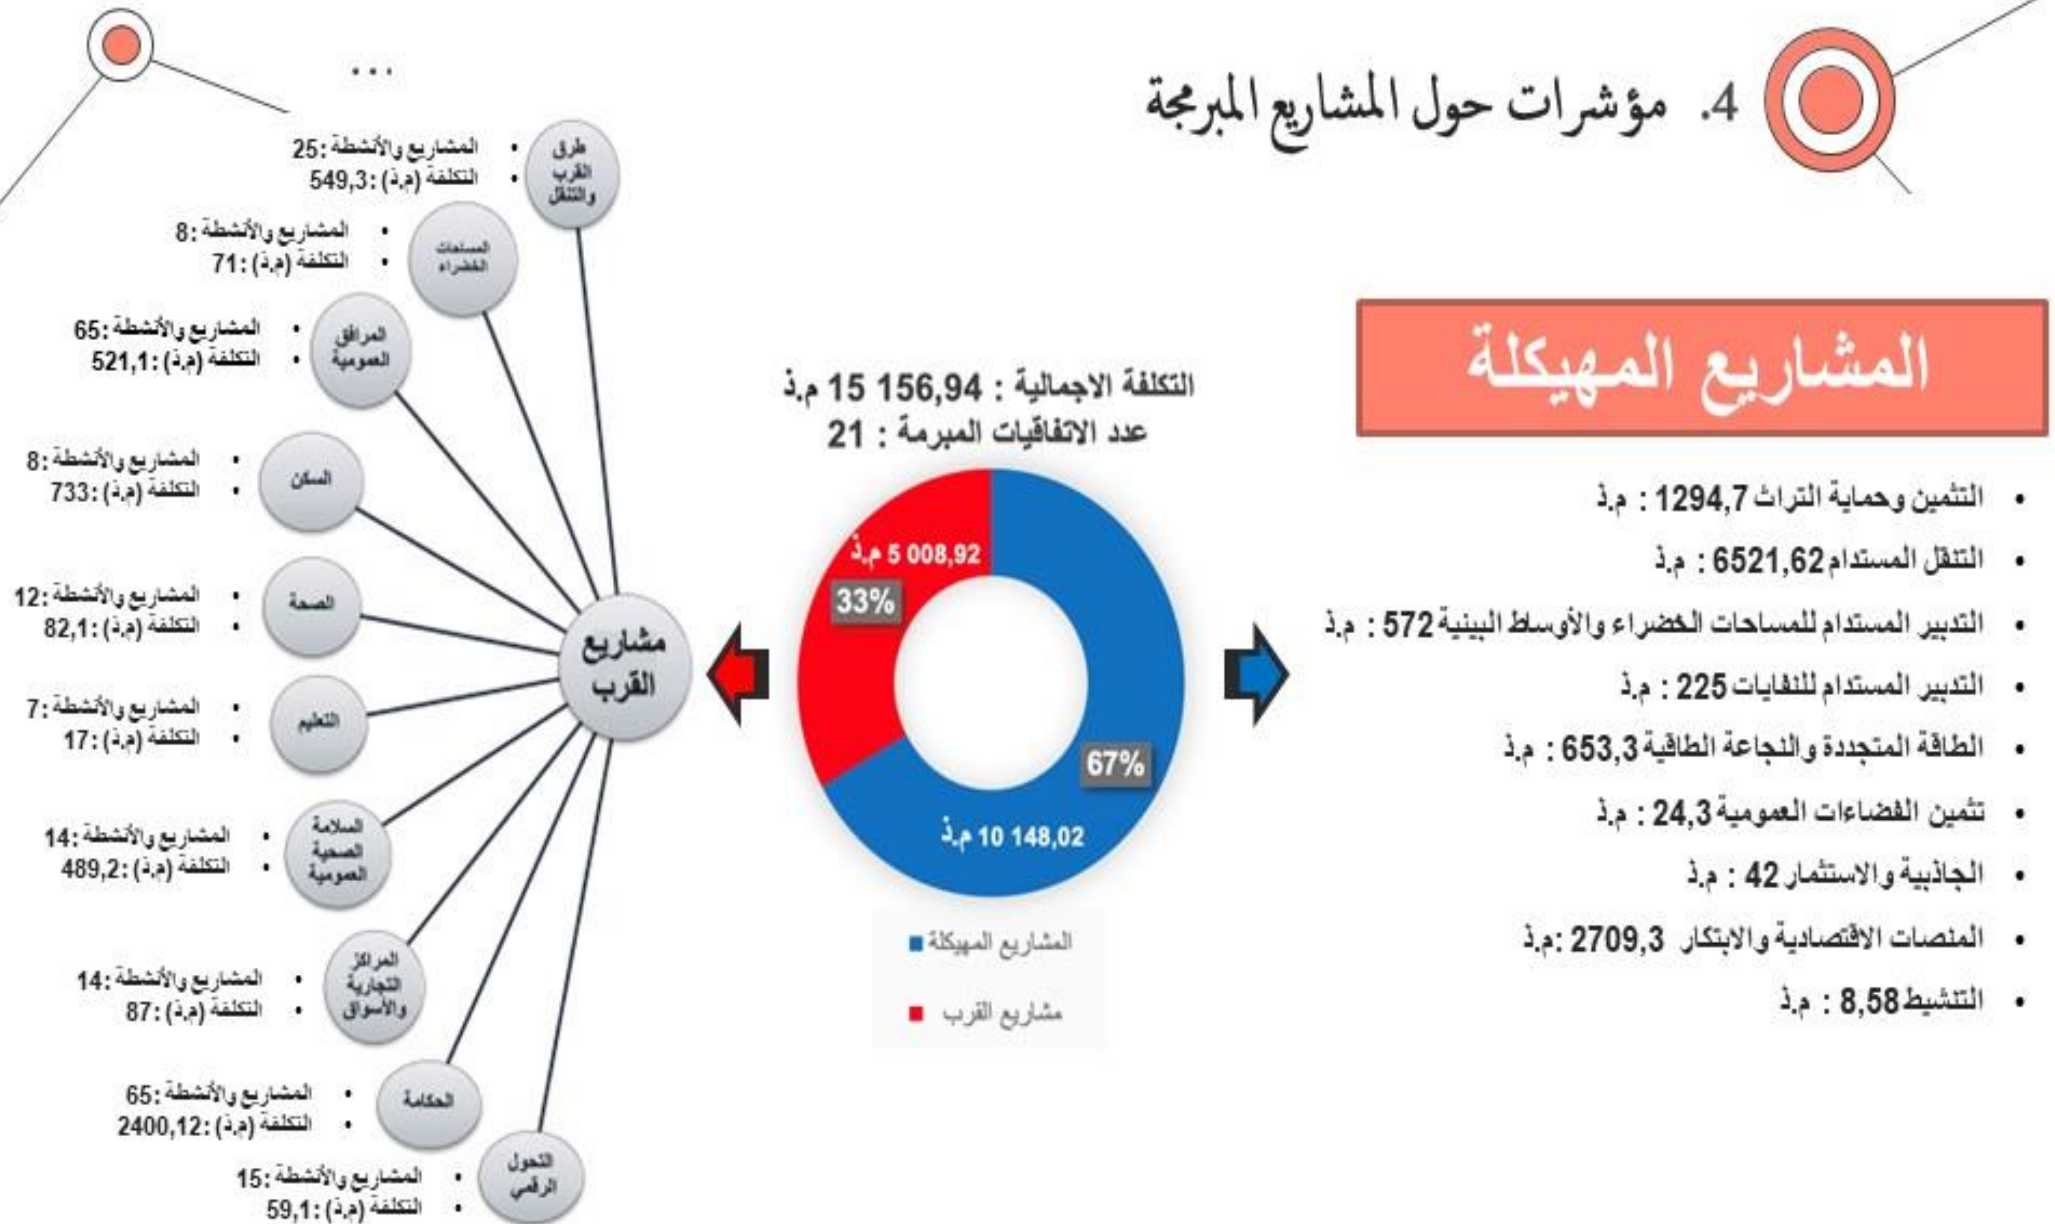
4. مؤشرات حول المشاريع المبرمجة

...

المشاريع المهيكلة

• التثمين وحماية التراث 1294,7 : م.ذ
• التنقل المستدام 6521,62 : م.ذ
• التدبير المستدام للمساحات الخضراء والأوساط البينية 572 : م.ذ
• التدبير المستدام للنفايات 225 : م.ذ
• الطاقة المتجددة والنجاعة الطاقية 653,3 : م.ذ
• تثمين الفضاءات العمومية 24,3 : م.ذ
• الجاذبية والاستثمار 42 : م.ذ
• المنصات الاقتصادية والابتكار 2709,3 :م.ذ
• التنشيط 8,58 : م.ذ

التكلفة الاجمالية : 15 156,94 م.ذ
عدد الاتفاقيات المبرمة : 21

5 008,92 م.ذ
33%
67%
10 148,02 م.ذ

المشاريع المهيكلة
مشاريع القرب

مشاريع القرب

طرق القرب والتنقل
• المشاريع والأنشطة :25
• التكلفة (م.ذ) :549,3

المساحات الخضراء
• المشاريع والأنشطة :8
• التكلفة (م.ذ) :71

المرافق العمومية
• المشاريع والأنشطة :65
• التكلفة (م.ذ) :521,1

السكن
• المشاريع والأنشطة :8
• التكلفة (م.ذ) :733

الصحة
• المشاريع والأنشطة :12
• التكلفة (م.ذ) :82,1

التعليم
• المشاريع والأنشطة :7
• التكلفة (م.ذ) :17

السلامة الصحية العمومية
• المشاريع والأنشطة :14
• التكلفة (م.ذ) :489,2

المراكز التجارية والأسواق
• المشاريع والأنشطة :14
• التكلفة (م.ذ) :87

الحكامة
• المشاريع والأنشطة :65
• التكلفة (م.ذ) :2400,12

التحول الرقمي
• المشاريع والأنشطة :15
• التكلفة (م.ذ) :59,1